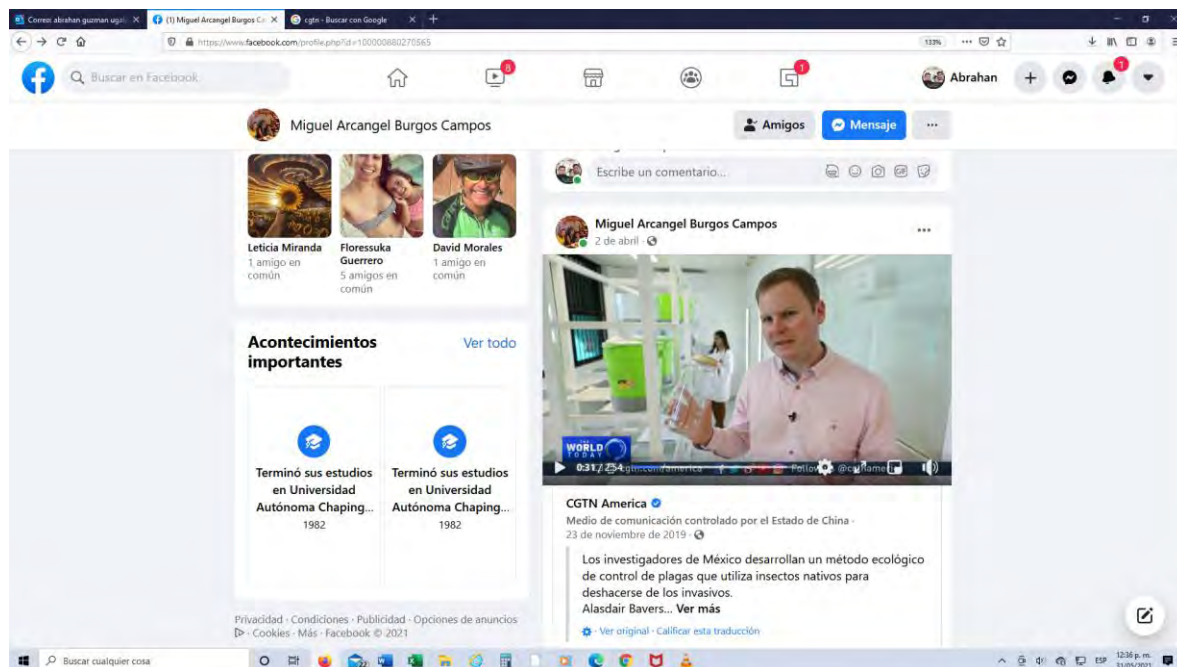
Correo: abrahan guzman ugal... ×
(1) Miguel Arcangel Burgos Ca... ×
cgtn - Buscar con Google ×

https://www.facebook.com/profile.php?id=100000880270565
133%

Buscar en Facebook
8
1
Abrahan
1

Miguel Arcangel Burgos Campos
Amigos
Mensaje
...

Leticia Miranda
1 amigo en común

Floressuka Guerrero
5 amigos en común

David Morales
1 amigo en común

Acontecimientos importantes
Ver todo

Terminó sus estudios en Universidad Autónoma Chaping...
1982

Terminó sus estudios en Universidad Autónoma Chaping...
1982

Privacidad · Condiciones · Publicidad · Opciones de anuncios · Cookies · Más · Facebook © 2021

Escribe un comentario...

Miguel Arcangel Burgos Campos
2 de abril ·
...

WORLD TODAY
0:31 / 2:54
Follow @cgtnamerica

CGTN America
Medio de comunicación controlado por el Estado de China ·
23 de noviembre de 2019 ·

Los investigadores de México desarrollan un método ecológico de control de plagas que utiliza insectos nativos para deshacerse de los invasivos.
Alasdair Bavers... Ver más

Ver original · Calificar esta traducción

Buscar cualquier cosa
ESP
12:36 p. m.
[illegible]